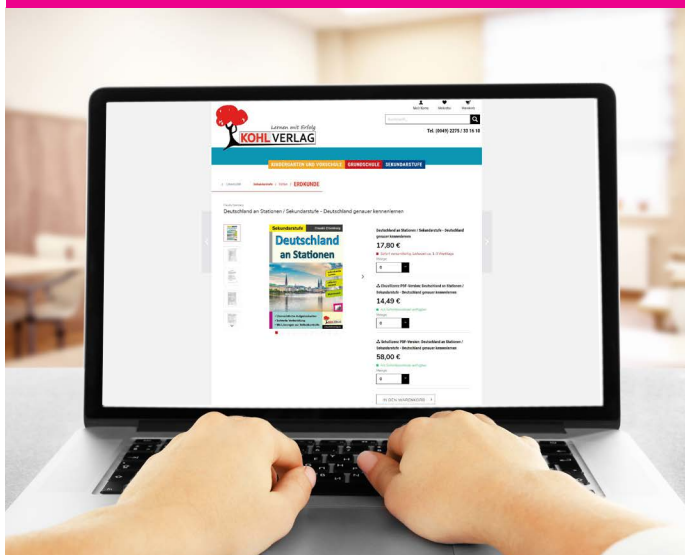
Lernen mit Erfolg
KOHL VERLAG

Tel. (0049) 2275 / 33 16 10

KINDERGARTEN UND VORSCHULE GRUNDSCHULE SEKUNDARSTUFE

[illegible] / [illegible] / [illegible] / ERDKUNDE

Deutschland an Stationen / Sekundarstufe - Deutschland genauer kennenlernen

Sekundarstufe
Deutschland an Stationen

Deutschland an Stationen / Sekundarstufe - Deutschland genauer kennenlernen
17,80 €

Druckbare PDF-Version: Deutschland an Stationen / Sekundarstufe - Deutschland genauer kennenlernen
14,49 €

Schullizenz PDF-Version: Deutschland an Stationen / Sekundarstufe - Deutschland genauer kennenlernen
58,00 €

IN DEN WARENKORB